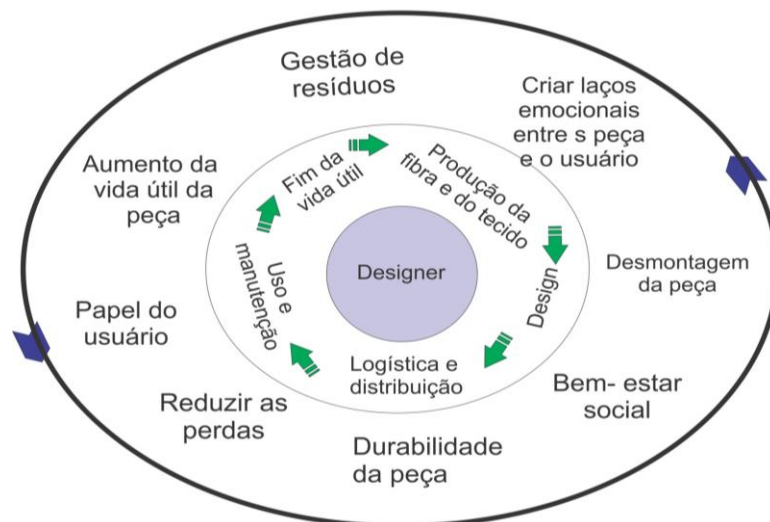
Gestão de resíduos

Criar laços emocionais entre s peça e o usuário

Aumento da vida útil da peça

Fim da vida útil

Produção da fibra e do tecido

Designer

Uso e manutenção

Design

Desmontagem da peça

Papel do usuário

Logística e distribuição

Bem- estar social

Reduzir as perdas

Durabilidade da peça